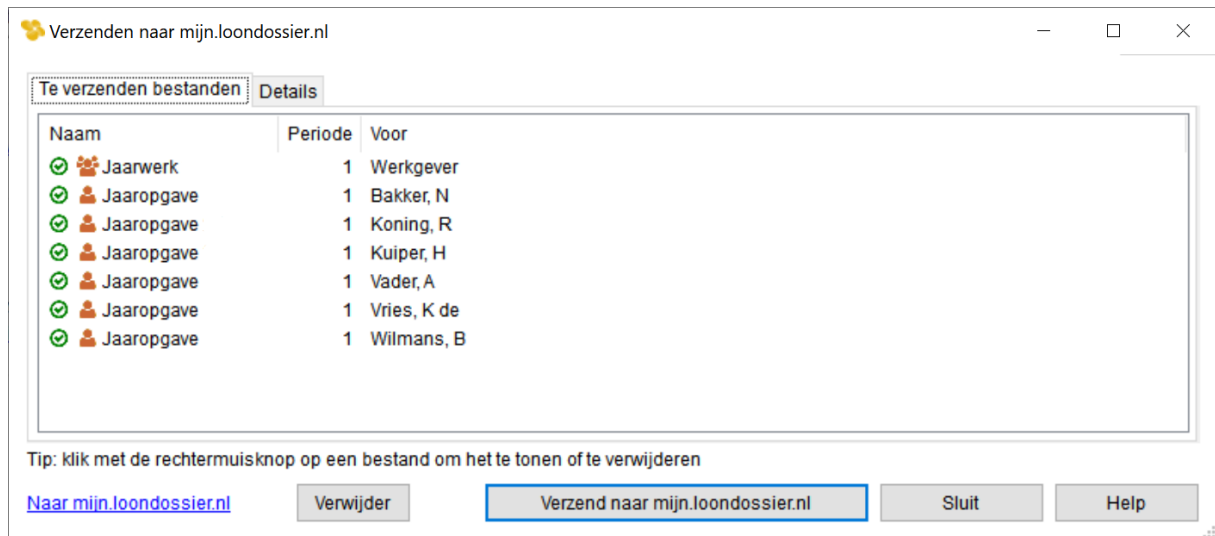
Verzenden naar mijn.loondossier.nl

Te verzenden bestanden | Details

| Naam | Periode | Voor |
|---|---|---|
| Jaarwerk | 1 | Werkgever |
| Jaaropgave | 1 | Bakker, N |
| Jaaropgave | 1 | Koning, R |
| Jaaropgave | 1 | Kuiper, H |
| Jaaropgave | 1 | Vader, A |
| Jaaropgave | 1 | Vries, K de |
| Jaaropgave | 1 | Wilmans, B |

Tip: klik met de rechtermuisknop op een bestand om het te tonen of te verwijderen

Naar mijn.loondossier.nl

Verwijder

Verzend naar mijn.loondossier.nl

Sluit

Help